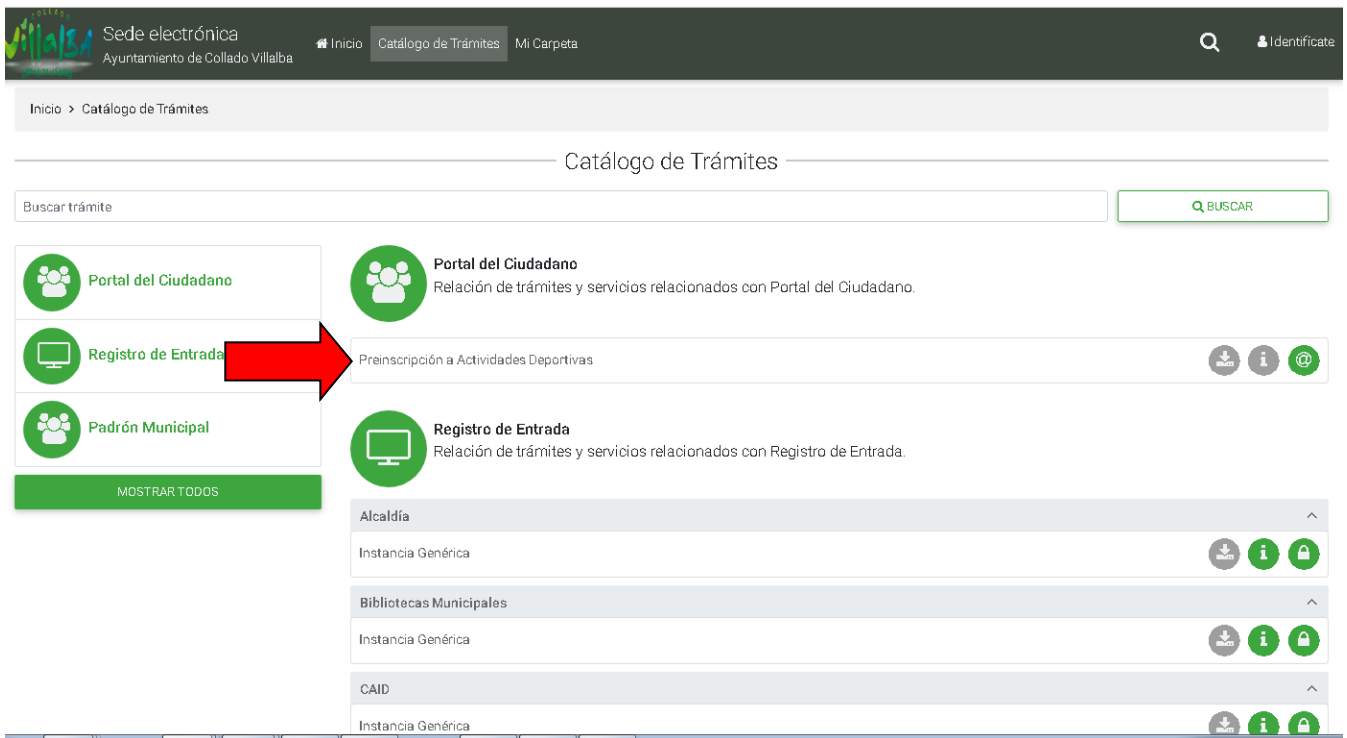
Collado Villalba

Sede electrónica
Ayuntamiento de Collado Villalba

Inicio Catálogo de Trámites Mi Carpeta

Identificate

Inicio > Catálogo de Trámites

Catálogo de Trámites

Buscar trámite

BUSCAR

Portal del Ciudadano

Registro de Entrada

Padrón Municipal

MOSTRAR TODOS

Portal del Ciudadano
Relación de trámites y servicios relacionados con Portal del Ciudadano.

Preinscripción a Actividades Deportivas

Registro de Entrada
Relación de trámites y servicios relacionados con Registro de Entrada.

Alcaldía

Instancia Genérica

Bibliotecas Municipales

Instancia Genérica

CAID

Instancia Genérica